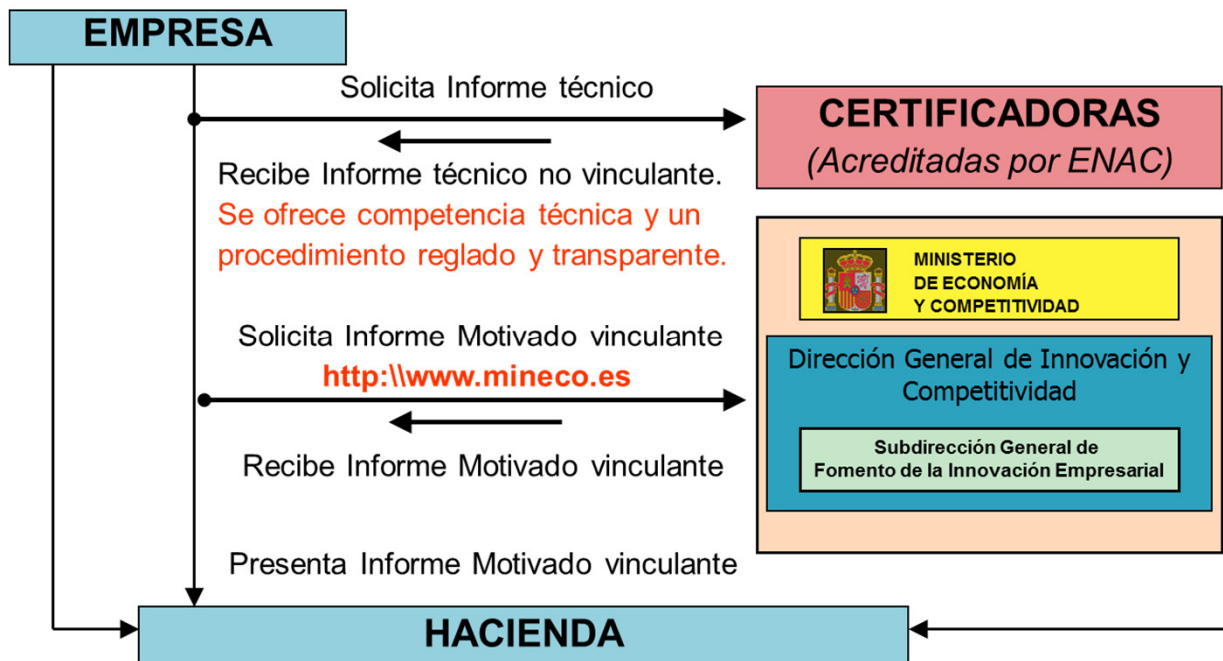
EMPRESA

Solicita Informe técnico

CERTIFICADORAS
(Acreditadas por ENAC)

Recibe Informe técnico no vinculante.
Se ofrece competencia técnica y un procedimiento reglado y transparente.

MINISTERIO
DE ECONOMÍA
Y COMPETITIVIDAD

Solicita Informe Motivado vinculante
http:\\www.mineco.es

Dirección General de Innovación y Competitividad

Subdirección General de Fomento de la Innovación Empresarial

Recibe Informe Motivado vinculante

Presenta Informe Motivado vinculante

HACIENDA